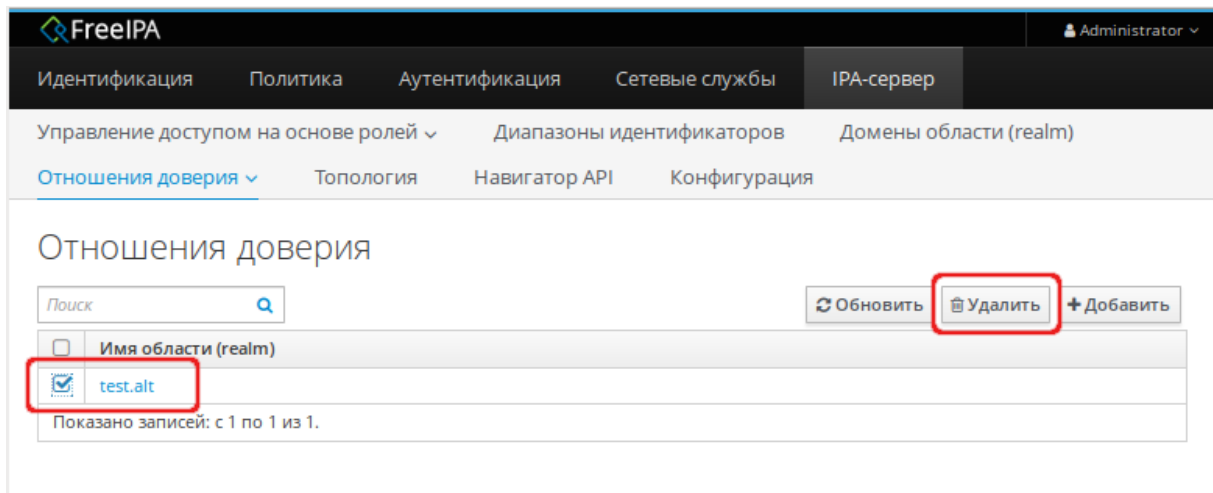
FreeIPA

Administrator

Идентификация Политика Аутентификация Сетевые службы IPA-сервер

Управление доступом на основе ролей Диапазоны идентификаторов Домены области (realm)

Отношения доверия Топология Навигатор API Конфигурация

Отношения доверия

Поиск

Обновить Удалить Добавить

| | Имя области (realm) |
|---|---|
| ☑ | test.alt |

Показано записей: с 1 по 1 из 1.